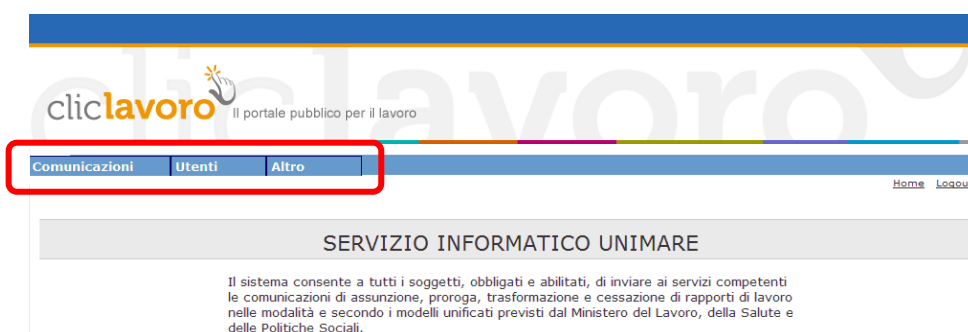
cliclavoro Il portale pubblico per il lavoro

Comunicazioni Utenti Altro

Home Logou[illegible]

SERVIZIO INFORMATICO UNIMARE

Il sistema consente a tutti i soggetti, obbligati e abilitati, di inviare ai servizi competenti le comunicazioni di assunzione, proroga, trasformazione e cessazione di rapporti di lavoro nelle modalità e secondo i modelli unificati previsti dal Ministero del Lavoro, della Salute e delle Politiche Sociali.